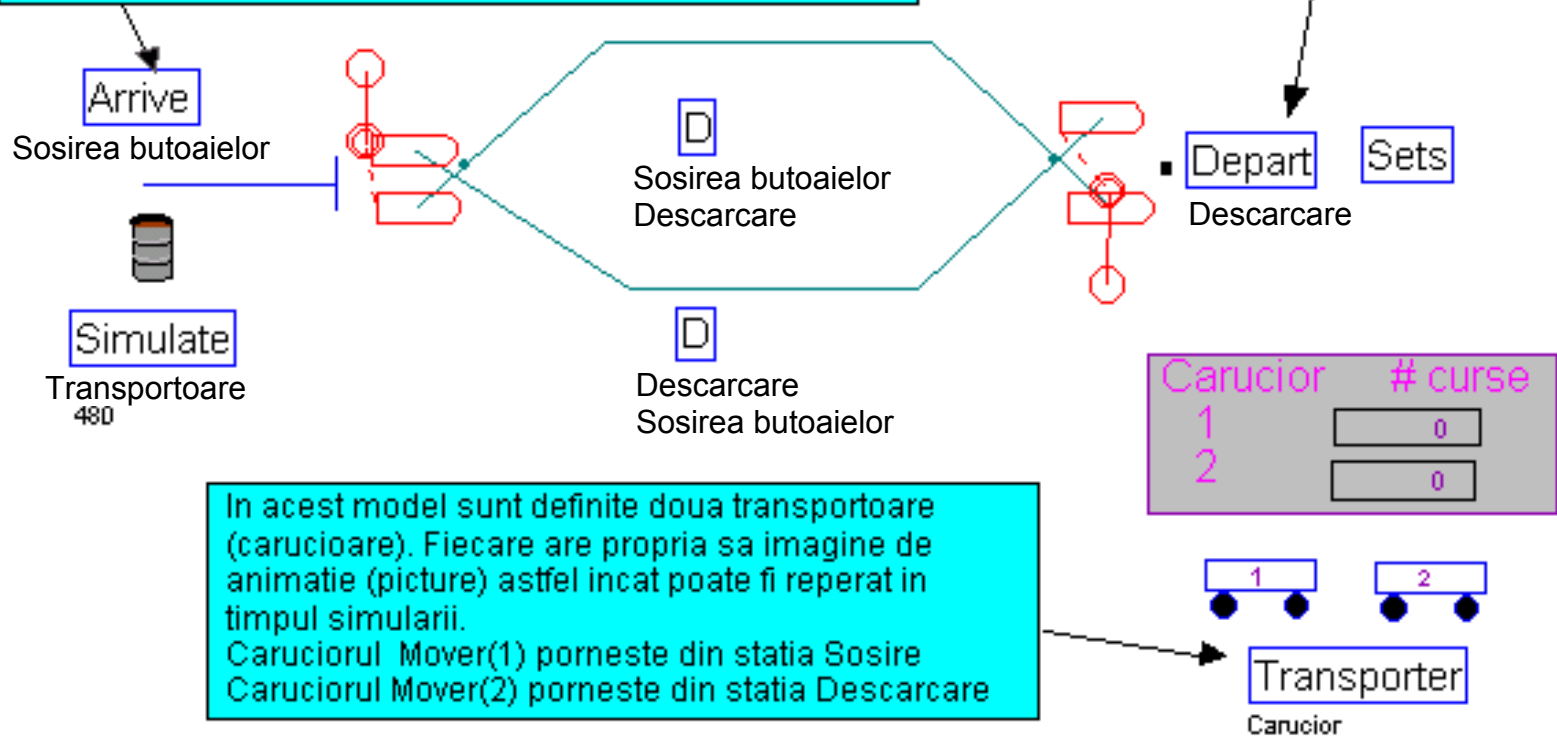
Arrive
Sosirea butoaielor

Simulate
Transportoare
480

D
Sosirea butoaielor
Descarcare

D
Descarcare
Sosirea butoaielor

Depart
Descarcare

Sets

| Carucior | # curse |
|---|---|
| 1 | 0 |
| 2 | 0 |

In acest model sunt definite doua transportoare (carucioare). Fiecare are propria sa imagine de animatie (picture) astfel incat poate fi reperat in timpul simularii.
Caruciorul Mover(1) porneste din statia Sosire
Caruciorul Mover(2) porneste din statia Descarcare

1
2

Transporter
Carucior